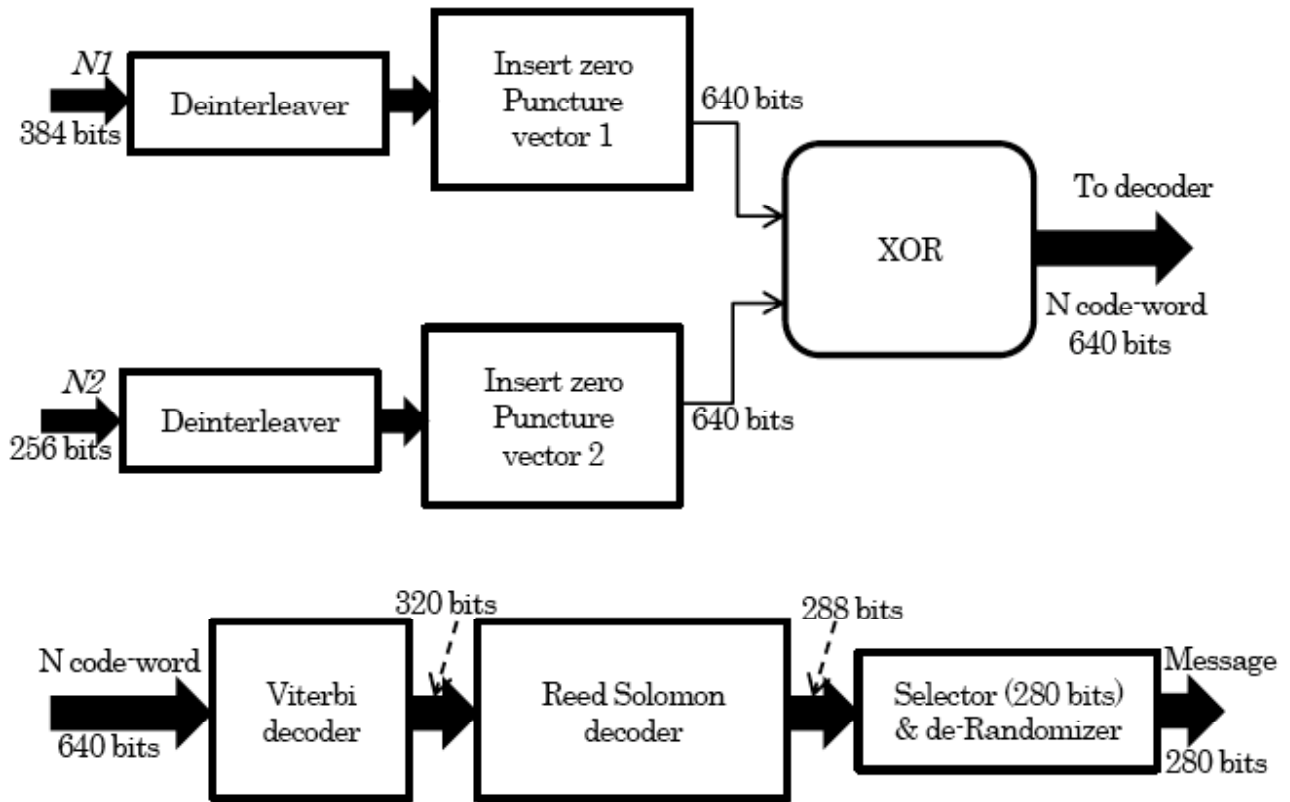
N1
384 bits
Deinterleaver
Insert zero Puncture vector 1
640 bits
XOR
To decoder
N code-word 640 bits
N2
256 bits
Deinterleaver
Insert zero Puncture vector 2
640 bits

N code-word
640 bits
Viterbi decoder
320 bits
Reed Solomon decoder
288 bits
Selector (280 bits) & de-Randomizer
Message
280 bits